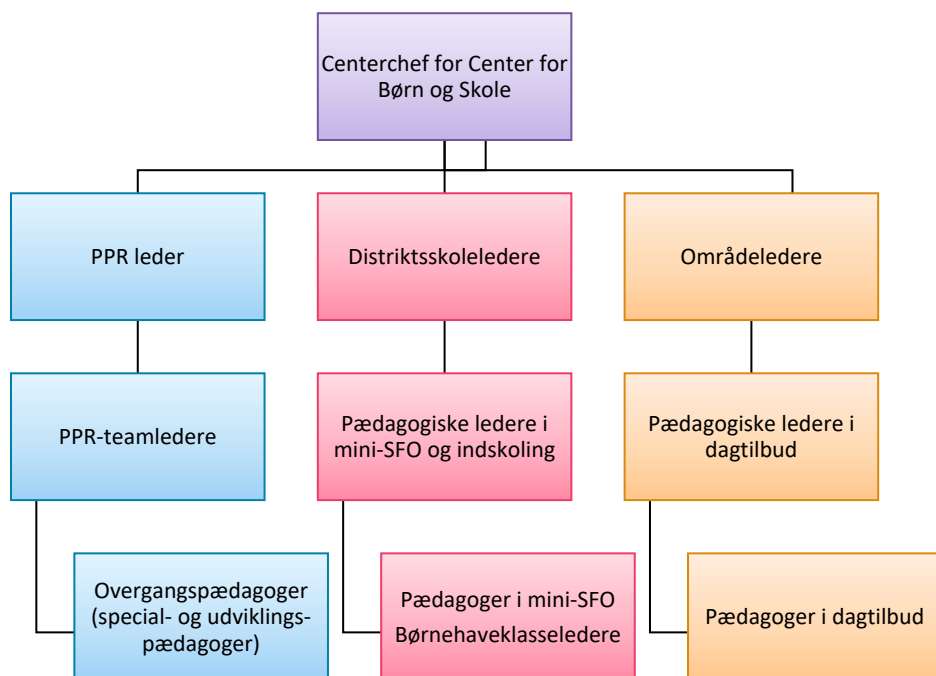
Centerchef for Center for Børn og Skole

PPR leder

Distriktsskoleledere

Områdeledere

PPR-teamledere

Pædagogiske ledere i mini-SFO og indskoling

Pædagogiske ledere i dagtilbud

Overgangspædagoger (special- og udviklings-pædagoger)

Pædagoger i mini-SFO
Børnehaveklasseledere

Pædagoger i dagtilbud